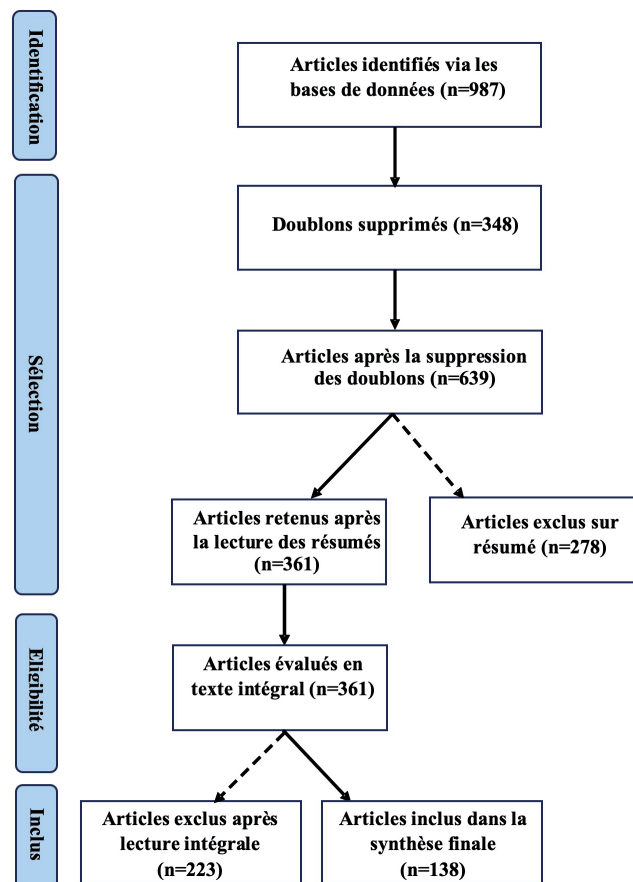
Identification

Articles identifiés via les bases de données (n=987)

Sélection

Doublons supprimés (n=348)

Articles après la suppression des doublons (n=639)

Articles retenus après la lecture des résumés (n=361)

Articles exclus sur résumé (n=278)

Eligibilité

Articles évalués en texte intégral (n=361)

Inclus

Articles exclus après lecture intégrale (n=223)

Articles inclus dans la synthèse finale (n=138)